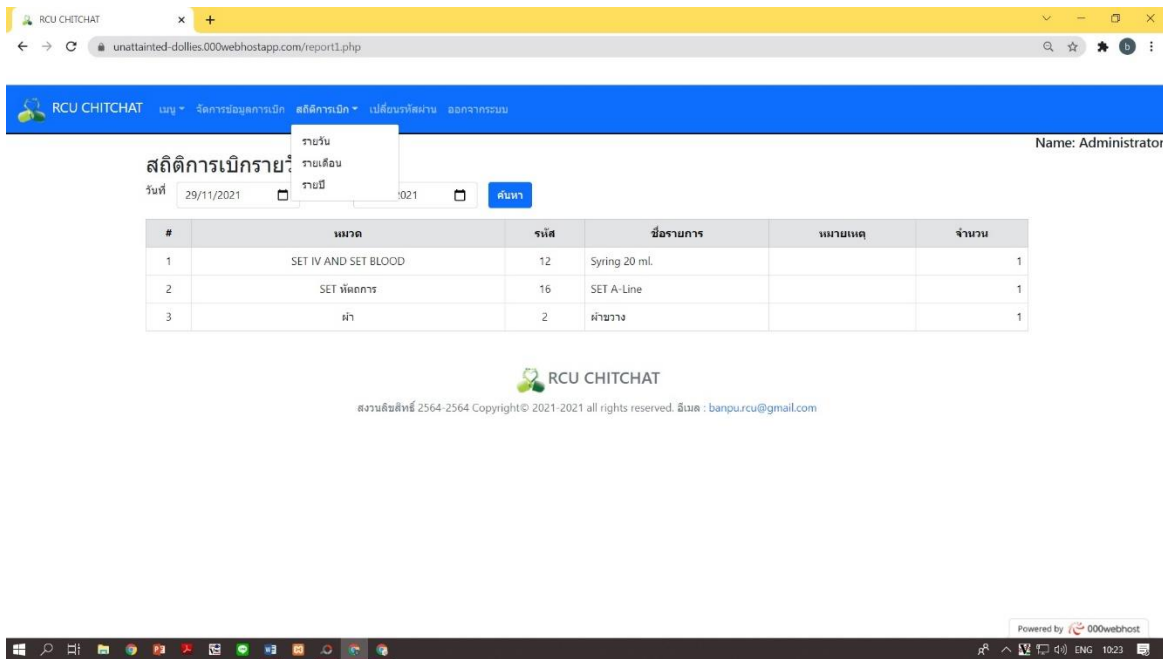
RCU CHITCHAT × +

unattainted-dollies.000webhostapp.com/report1.php

RCU CHITCHAT เมนู จัดการข้อมูลการเบิก สถิติการเบิก เปลี่ยนรหัสผ่าน ออกจากระบบ

รายวัน
รายเดือน
รายปี

Name: Administrator

สถิติการเบิกรายว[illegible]

วันที่ 29/11/2021 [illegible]2021 ค้นหา

| # | หมวด | รหัส | ชื่อรายการ | หมายเหตุ | จำนวน |
|---|---|---|---|---|---|
| 1 | SET IV AND SET BLOOD | 12 | Syring 20 ml. | | 1 |
| 2 | SET หัตถการ | 16 | SET A-Line | | 1 |
| 3 | ผ้า | 2 | ผ้าขวาง | | 1 |

RCU CHITCHAT

สงวนลิขสิทธิ์ 2564-2564 Copyright© 2021-2021 all rights reserved. อีเมล : banpu.rcu@gmail.com

Powered by 000webhost

ENG 10:23